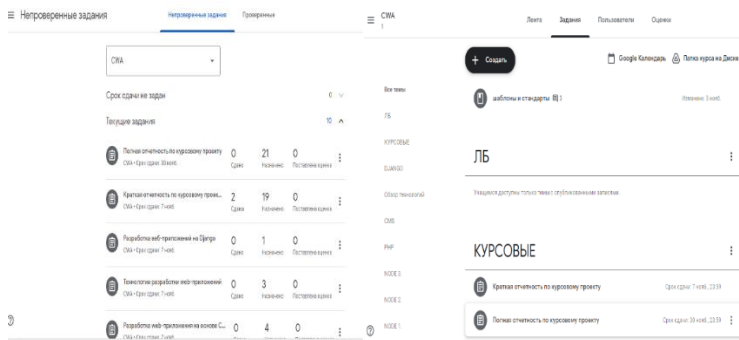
≡ Непроверенные задания

Непроверенные задания Проверенные

CWA

Срок сдачи не задан 0

Текущие задания 10

Полная отчетность по курсовому проекту
CWA • Срок сдачи: 30 нояб.
0 Сдано 21 Назначено 0 Поставлена оценка

Краткая отчетность по курсовому проект...
CWA • Срок сдачи: 7 нояб.
2 Сдано 19 Назначено 0 Поставлена оценка

Разработка веб-приложений на Django
CWA • Срок сдачи: 7 нояб.
0 Сдано 1 Назначено 0 Поставлена оценка

Технологии разработки web-приложений
CWA • Срок сдачи: 7 нояб.
0 Сдано 3 Назначено 0 Поставлена оценка

Разработка web-приложения на основе С...
CWA • Срок сдачи: 7 нояб.
0 4 0

≡ CWA
1

Лента Задания Пользователи Оценки

+ Создать

Google Календарь Папка курса на Диске

Все темы
ЛБ
КУРСОВЫЕ
DJANGO
Обзор технологий
CMS
PHP
NODE 3
NODE 2
NODE 1

шаблоны и стандарты 1
Изменено: 3 нояб.

ЛБ

Учащиеся доступны только темы с опубликованными записями

КУРСОВЫЕ

Краткая отчетность по курсовому проекту
Срок сдачи: 7 нояб., 23:59

Полная отчетность по курсовому проекту
Срок сдачи: 30 нояб., 23:59